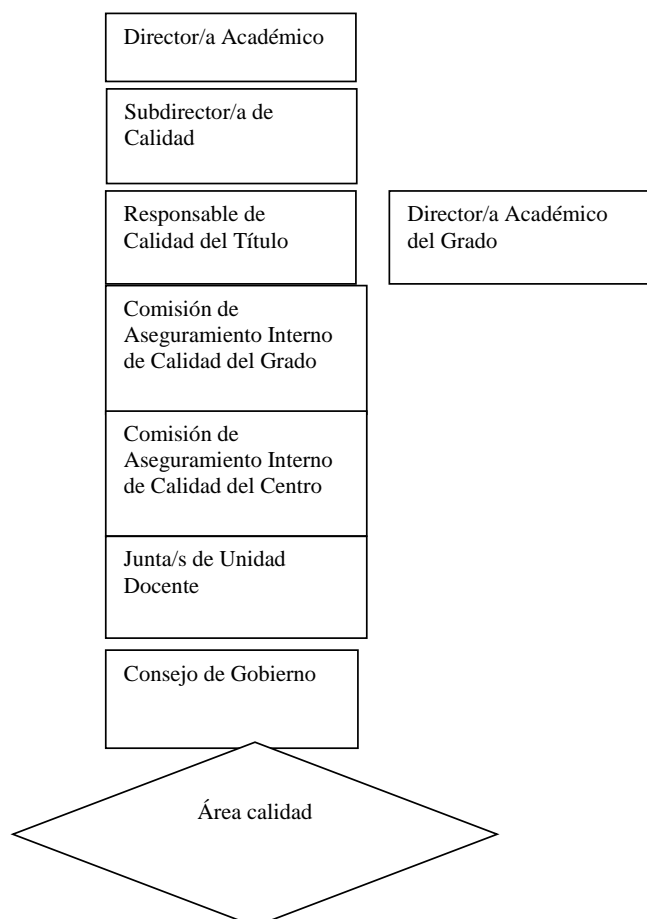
Director/a Académico

Subdirector/a de Calidad

Responsable de Calidad del Título

Director/a Académico del Grado

Comisión de Aseguramiento Interno de Calidad del Grado

Comisión de Aseguramiento Interno de Calidad del Centro

Junta/s de Unidad Docente

Consejo de Gobierno

Área calidad